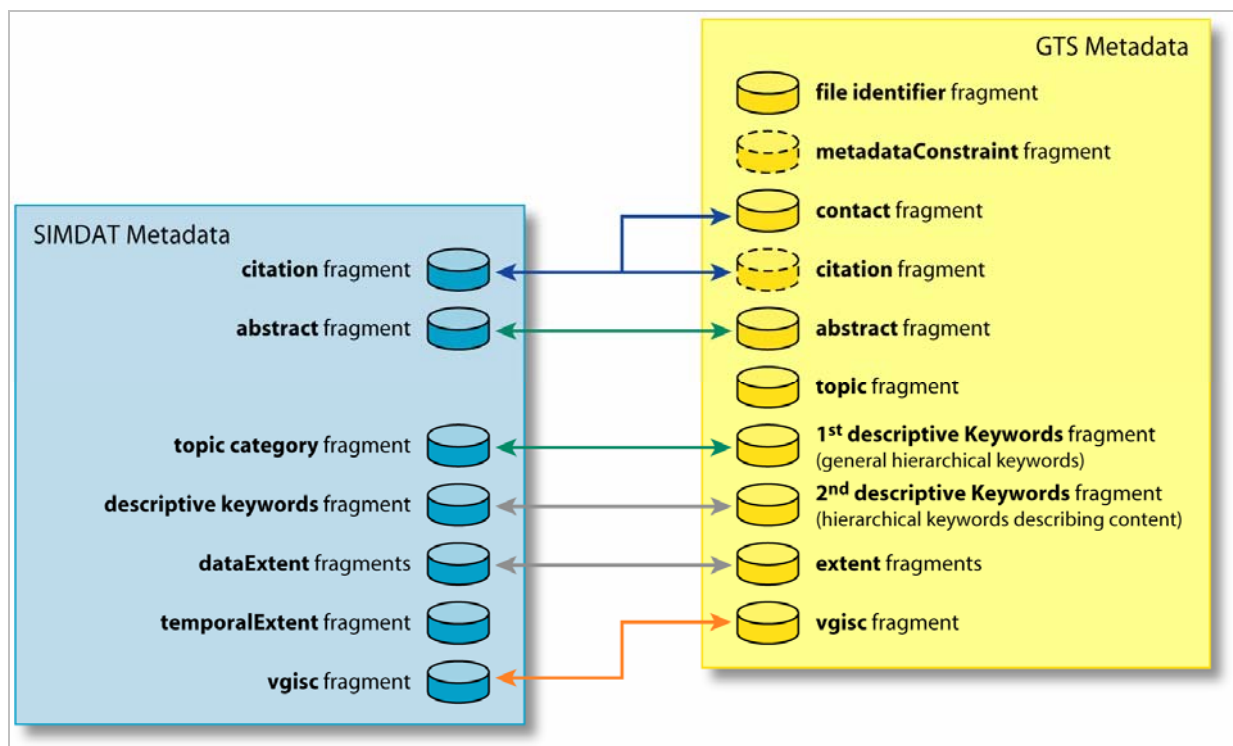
SIMDAT Metadata

**citation** fragment

**abstract** fragment

**topic category** fragment

**descriptive keywords** fragment

**dataExtent** fragments

**temporalExtent** fragment

**vgisc** fragment

GTS Metadata

**file identifier** fragment

**metadataConstraint** fragment

**contact** fragment

**citation** fragment

**abstract** fragment

**topic** fragment

**1$^{st}$ descriptive Keywords** fragment (general hierarchical keywords)

**2$^{nd}$ descriptive Keywords** fragment (hierarchical keywords describing content)

**extent** fragments

**vgisc** fragment